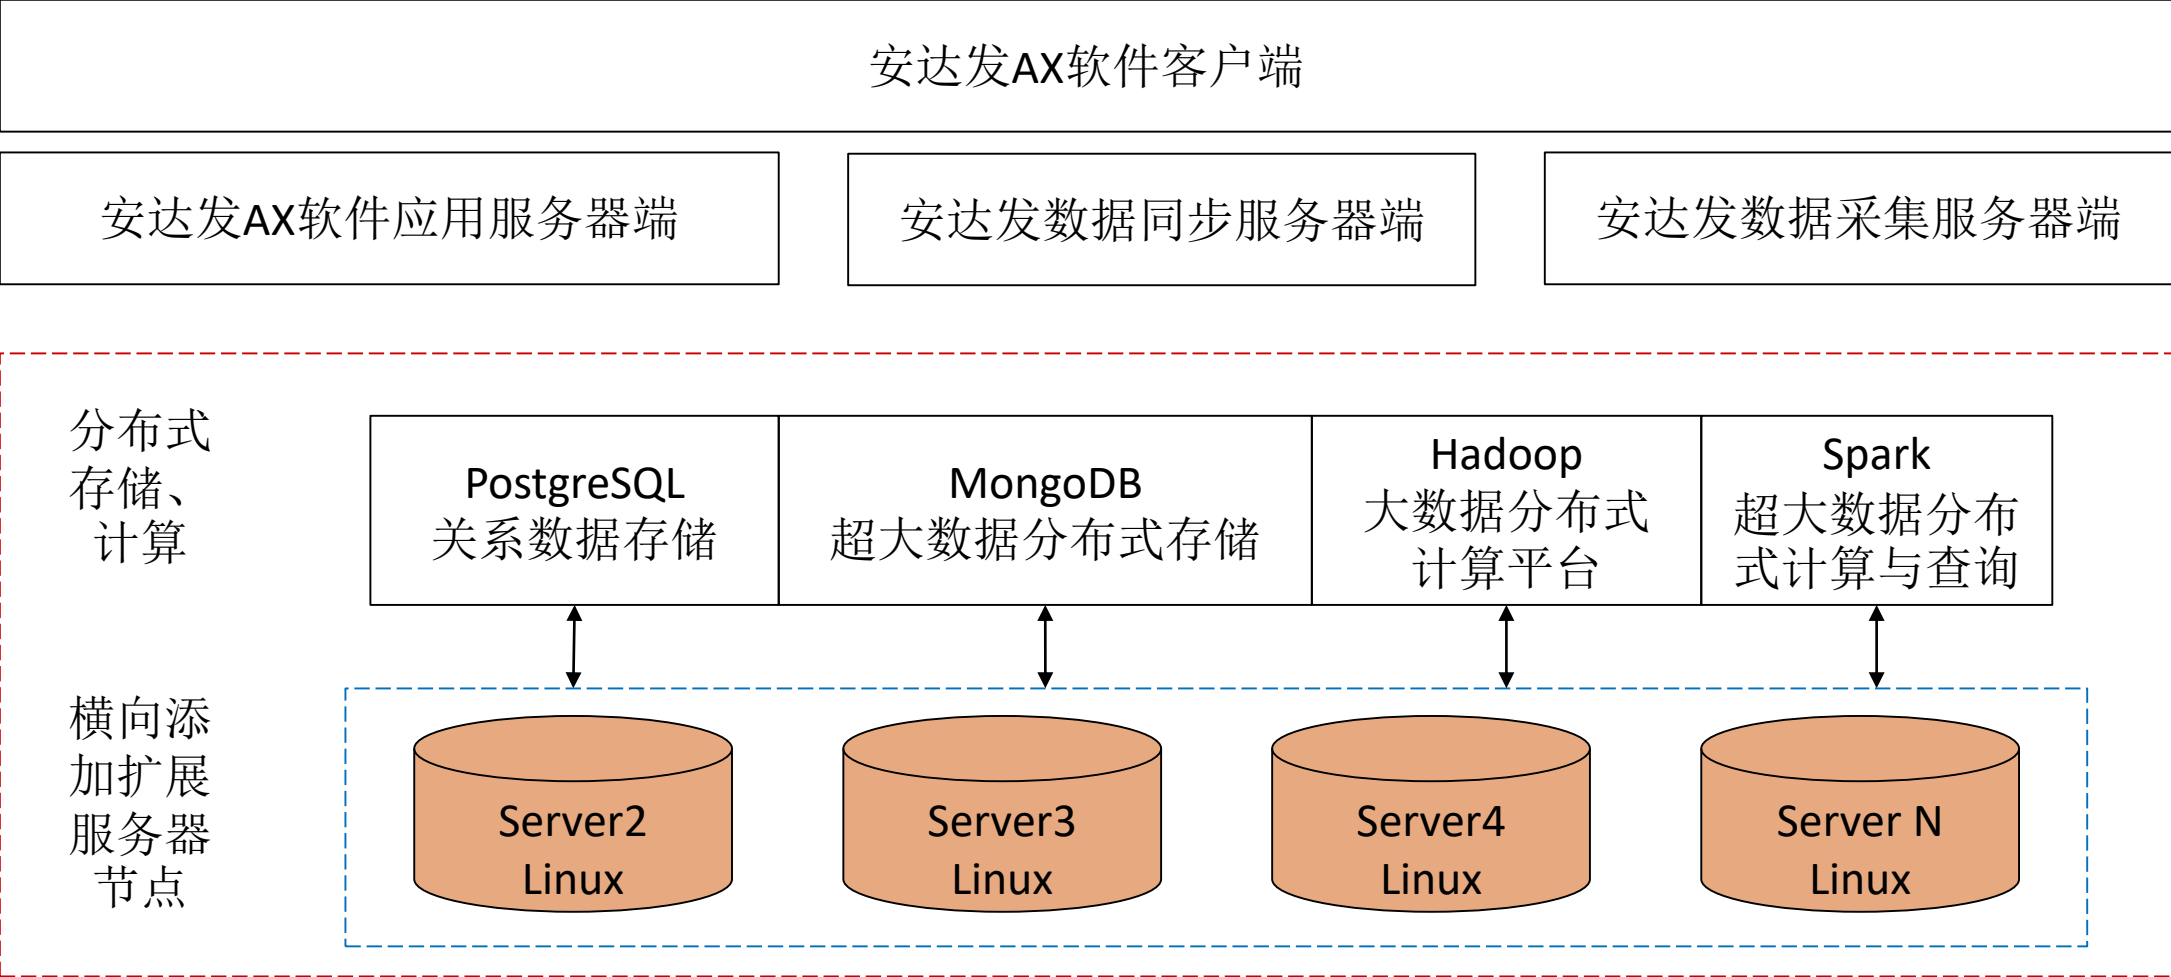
安达发AX软件客户端

安达发AX软件应用服务器端

安达发数据同步服务器端

安达发数据采集服务器端

分布式存储、计算

PostgreSQL
关系数据存储

MongoDB
超大数据分布式存储

Hadoop
大数据分布式计算平台

Spark
超大数据分布式计算与查询

横向添加扩展服务器节点

Server2
Linux

Server3
Linux

Server4
Linux

Server N
Linux